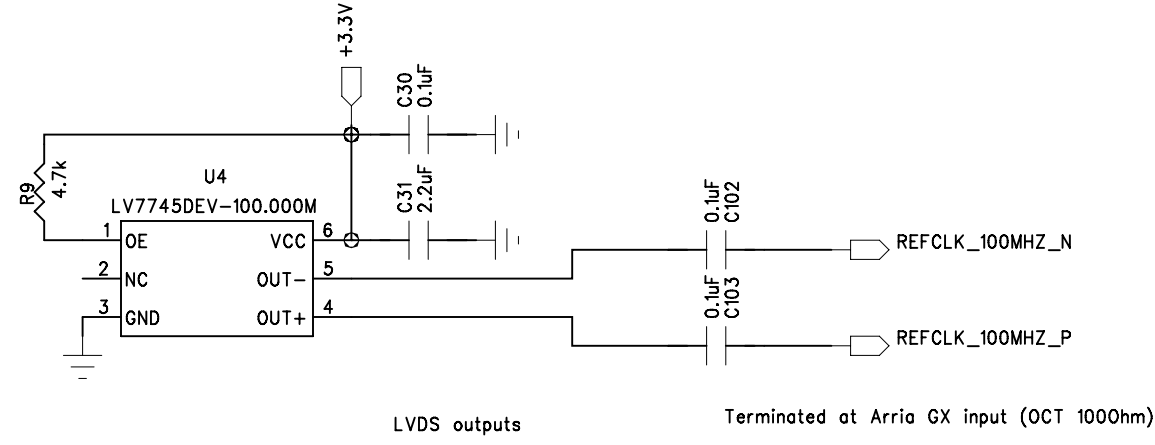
+3.3V

C30
0.1uF

R9
4.7k

U4
LV7745DEV-100.000M

C31
2.2uF

0.1uF
C102

1 OE
2 NC
3 GND

VCC 6
OUT- 5
OUT+ 4

REFCLK_100MHZ_N

0.1uF
C103

REFCLK_100MHZ_P

LVDS outputs

Terminated at Arria GX input (OCT 100Ohm)